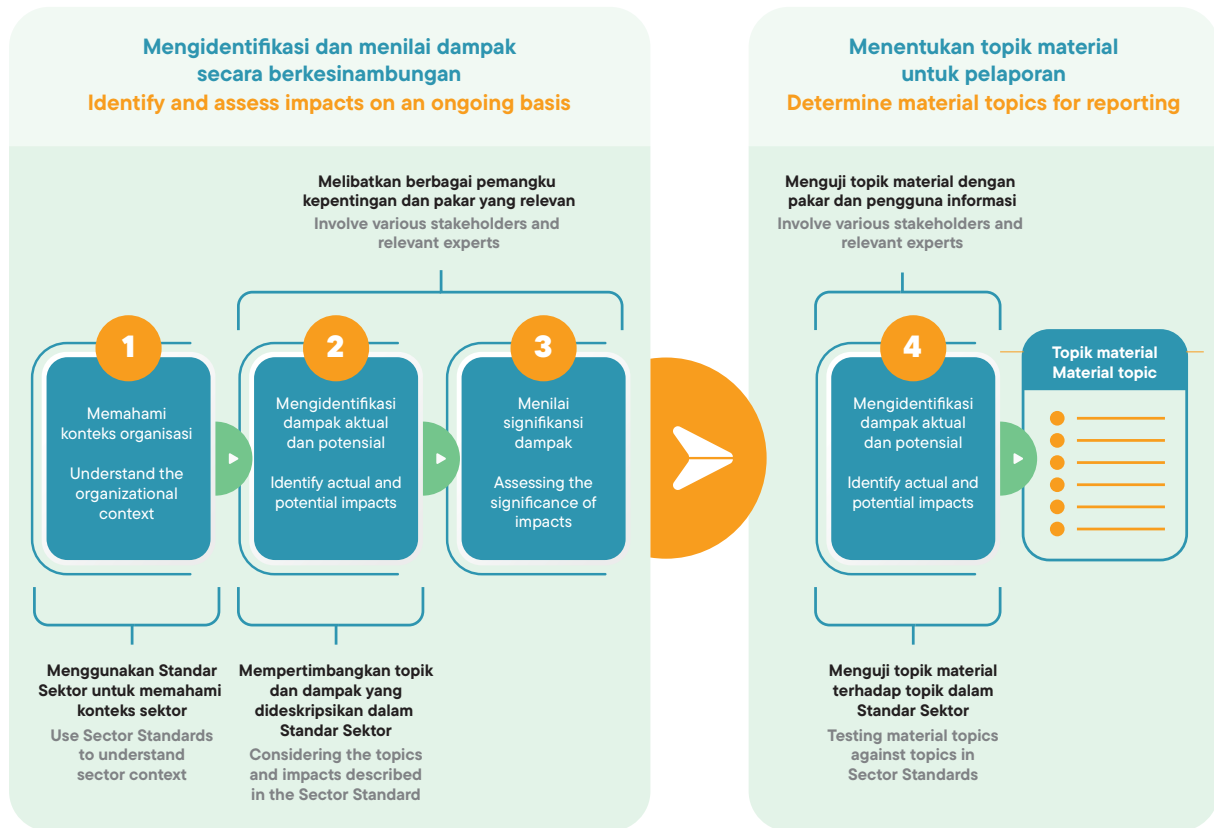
Mengidentifikasi dan menilai dampak secara berkesinambungan
Identify and assess impacts on an ongoing basis

Melibatkan berbagai pemangku kepentingan dan pakar yang relevan
Involve various stakeholders and relevant experts

1
Memahami konteks organisasi

Understand the organizational context

2
Mengidentifikasi dampak aktual dan potensial

Identify actual and potential impacts

3
Menilai signifikansi dampak

Assessing the significance of impacts

Menggunakan Standar Sektor untuk memahami konteks sektor
Use Sector Standards to understand sector context

Mempertimbangkan topik dan dampak yang dideskripsikan dalam Standar Sektor
Considering the topics and impacts described in the Sector Standard

Menentukan topik material untuk pelaporan
Determine material topics for reporting

Menguji topik material dengan pakar dan pengguna informasi
Involve various stakeholders and relevant experts

4
Mengidentifikasi dampak aktual dan potensial

Identify actual and potential impacts

Topik material
Material topic

Menguji topik material terhadap topik dalam Standar Sektor
Testing material topics against topics in Sector Standards